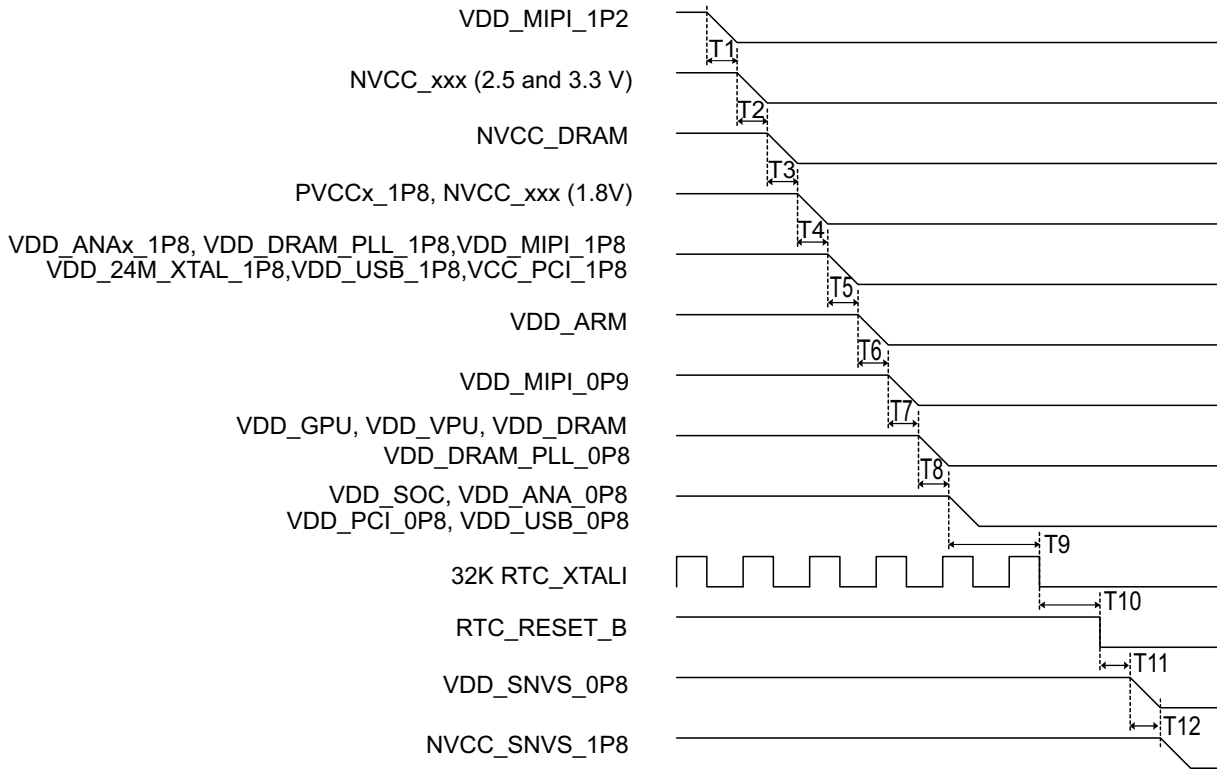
VDD_MIPI_1P2

T1

NVCC_xxx (2.5 and 3.3 V)

T2

NVCC_DRAM

T3

PVCCx_1P8, NVCC_xxx (1.8V)

T4

VDD_ANAx_1P8, VDD_DRAM_PLL_1P8,VDD_MIPI_1P8
VDD_24M_XTAL_1P8,VDD_USB_1P8,VCC_PCI_1P8

T5

VDD_ARM

T6

VDD_MIPI_0P9

T7

VDD_GPU, VDD_VPU, VDD_DRAM
VDD_DRAM_PLL_0P8

T8

VDD_SOC, VDD_ANA_0P8
VDD_PCI_0P8, VDD_USB_0P8

T9

32K RTC_XTALI

T10

RTC_RESET_B

T11

VDD_SNVS_0P8

T12

NVCC_SNVS_1P8